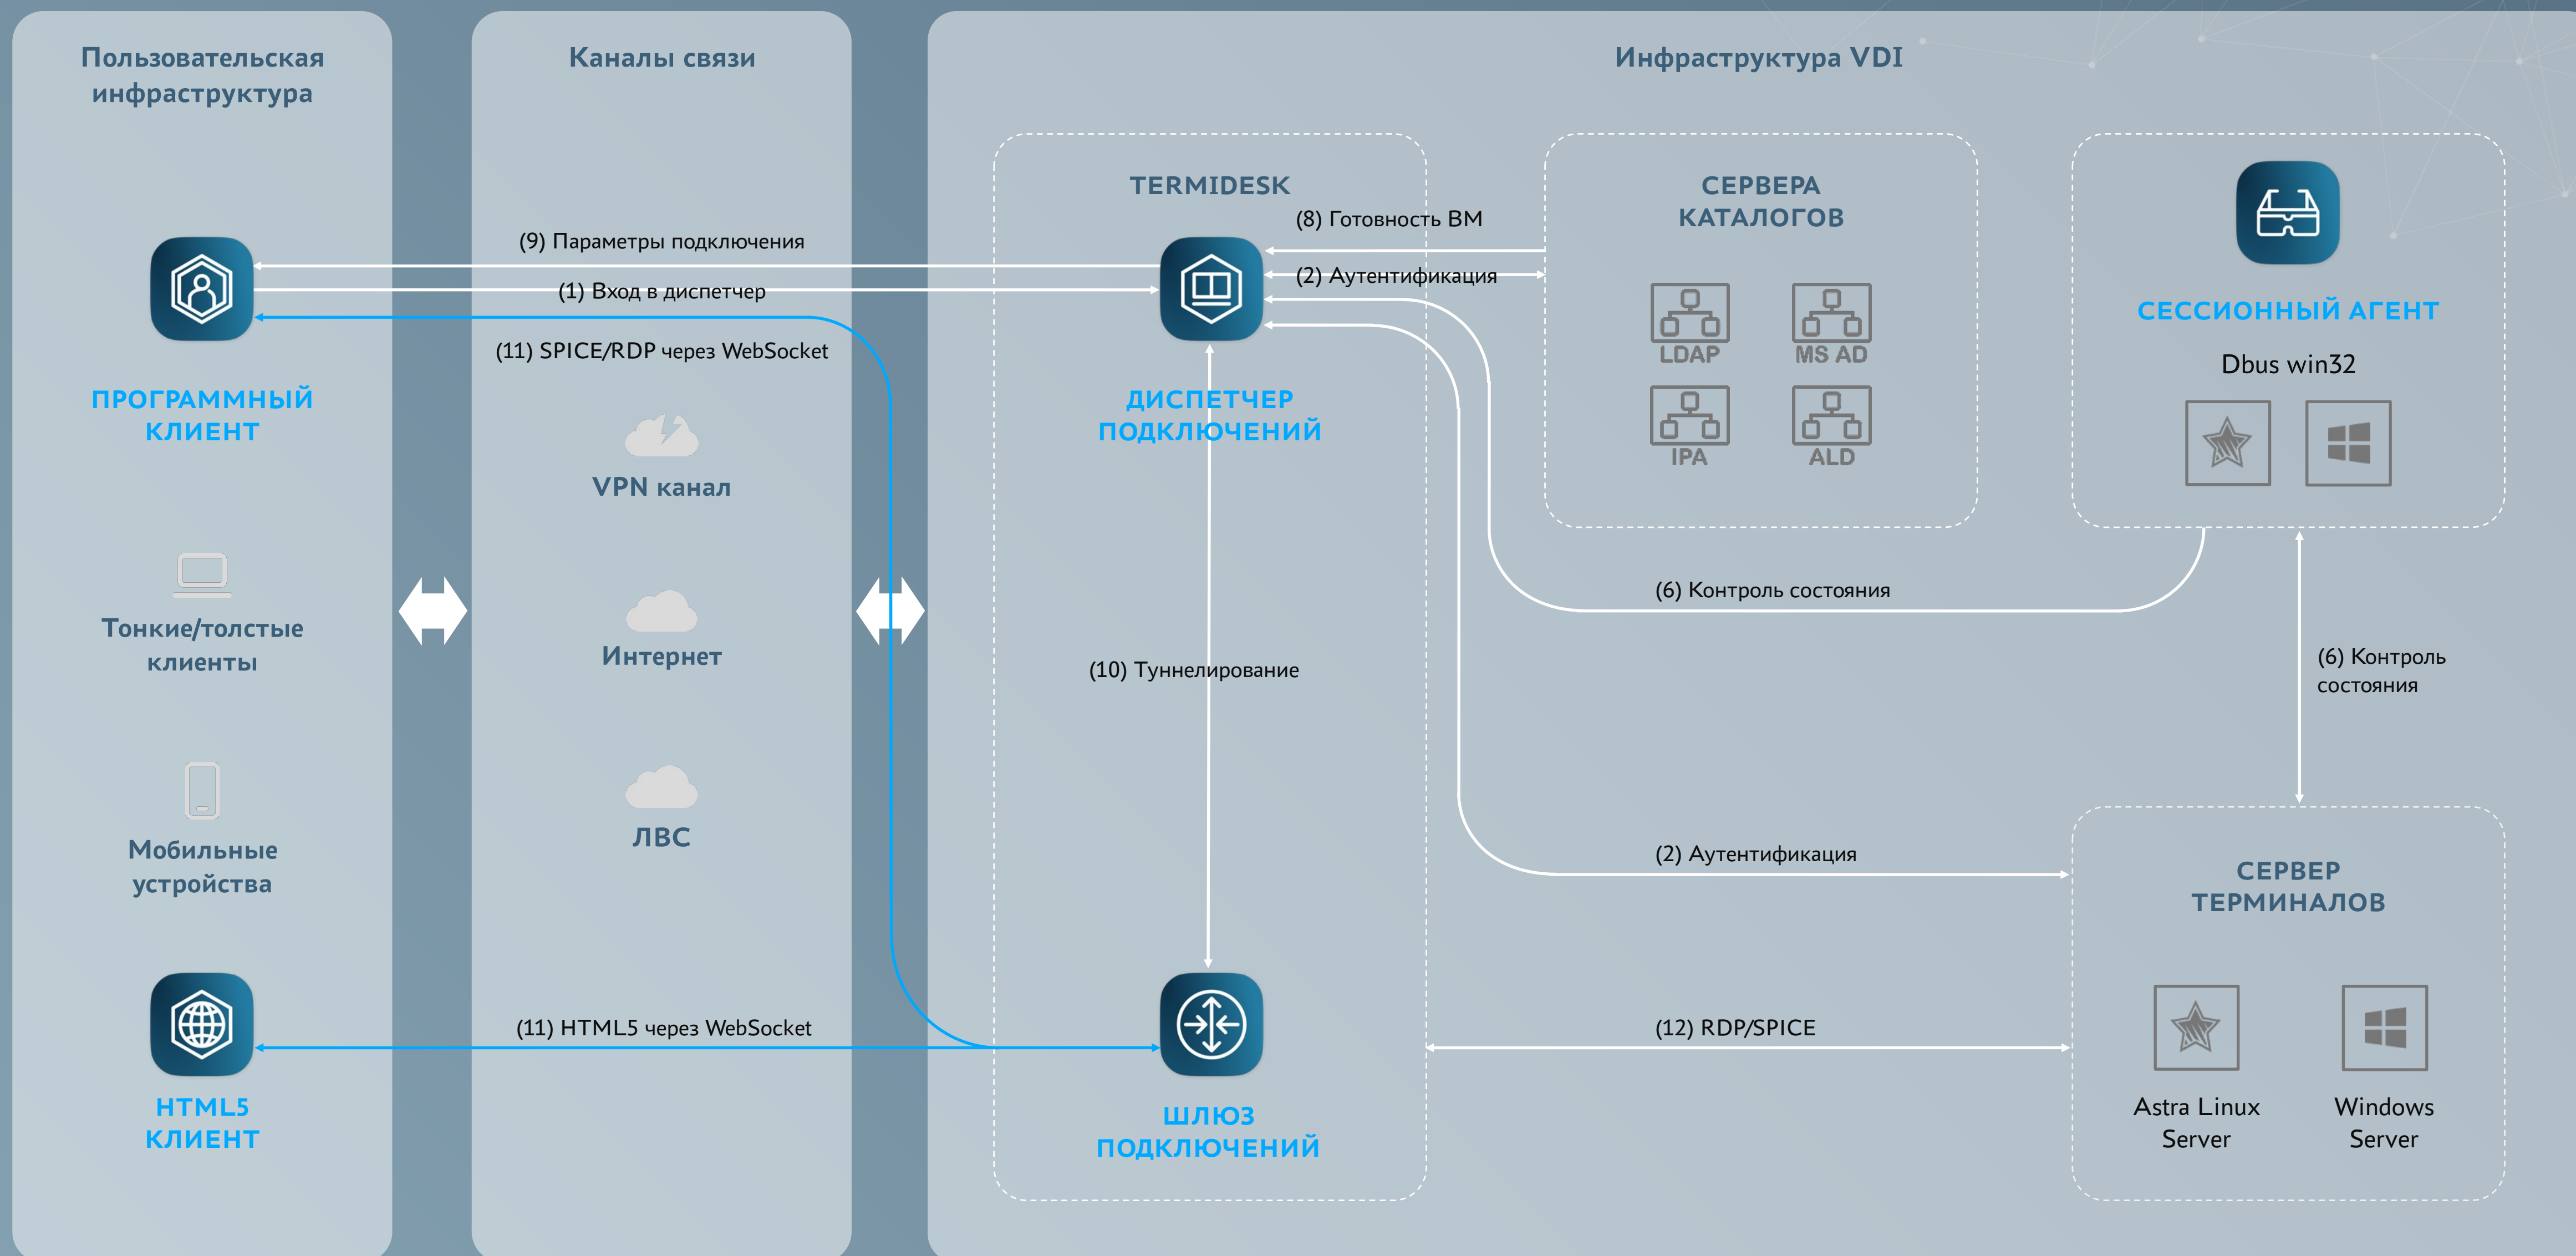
Пользовательская инфраструктура

ПРОГРАММНЫЙ КЛИЕНТ

Тонкие/толстые клиенты

Мобильные устройства

HTML5 КЛИЕНТ

Каналы связи

(9) Параметры подключения

(1) Вход в диспетчер

(11) SPICE/RDP через WebSocket

VPN канал

Интернет

ЛВС

(11) HTML5 через WebSocket

Инфраструктура VDI

TERMIDESK

(8) Готовность ВМ

(2) Аутентификация

ДИСПЕТЧЕР ПОДКЛЮЧЕНИЙ

(10) Туннелирование

ШЛЮЗ ПОДКЛЮЧЕНИЙ

СЕРВЕРА КАТАЛОГОВ

LDAP

MS AD

IPA

ALD

СЕССИОННЫЙ АГЕНТ

Dbus win32

(6) Контроль состояния

(6) Контроль состояния

(2) Аутентификация

СЕРВЕР ТЕРМИНАЛОВ

(12) RDP/SPICE

Astra Linux Server

Windows Server